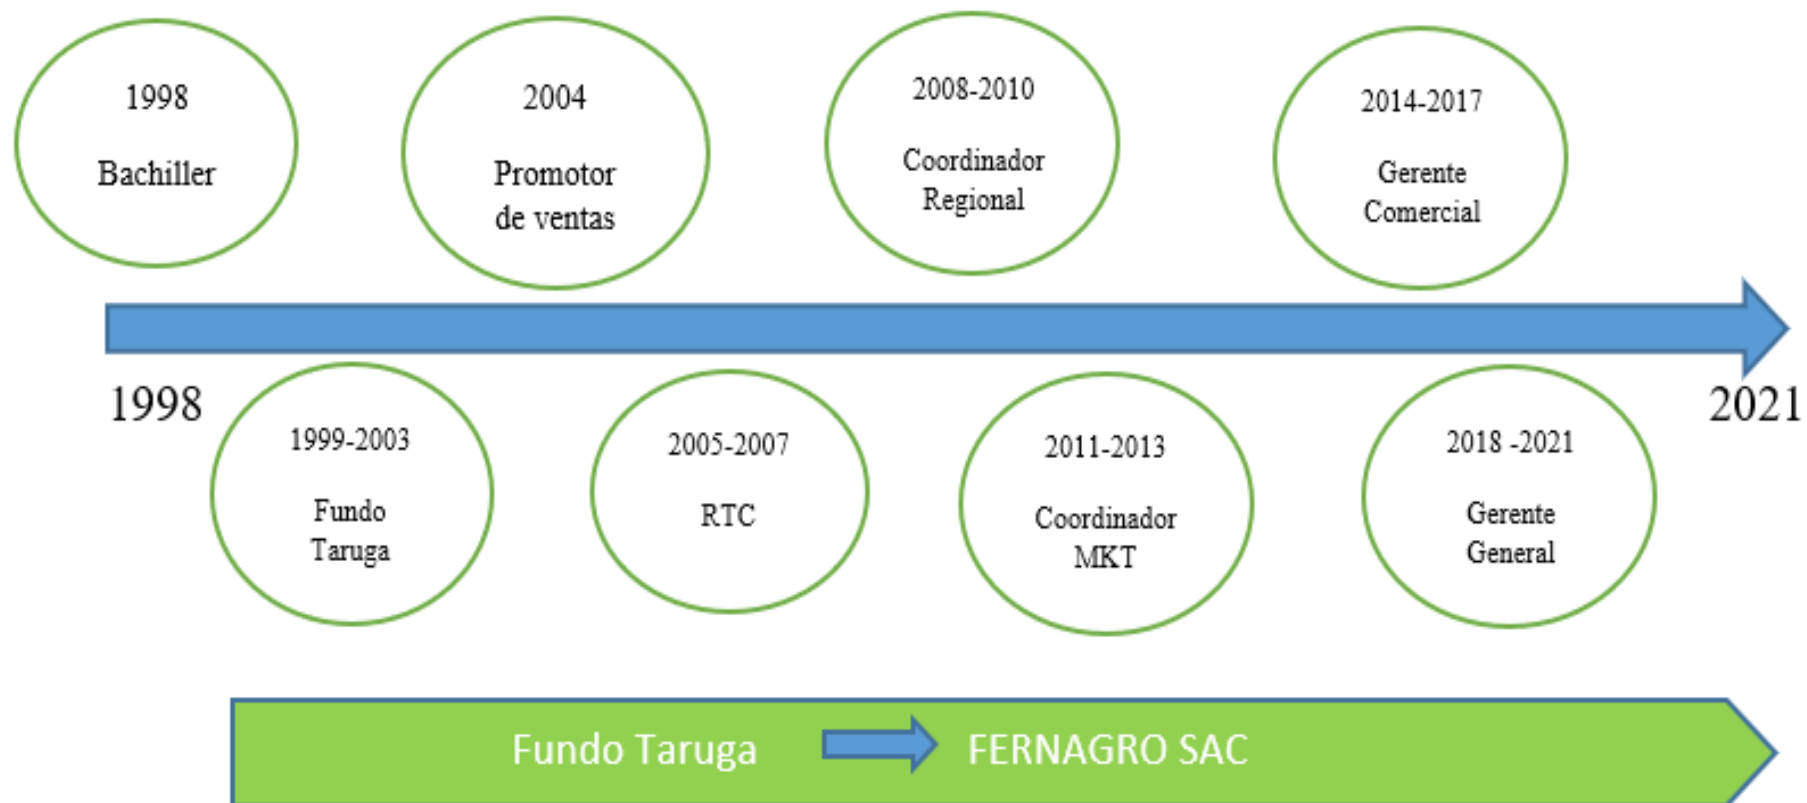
1998

Bachiller

2004

Promotor de ventas

2008-2010

Coordinador Regional

2014-2017

Gerente Comercial

1998

2021

1999-2003

Fundo Taruga

2005-2007

RTC

2011-2013

Coordinador MKT

2018 -2021

Gerente General

Fundo Taruga

FERNAGRO SAC